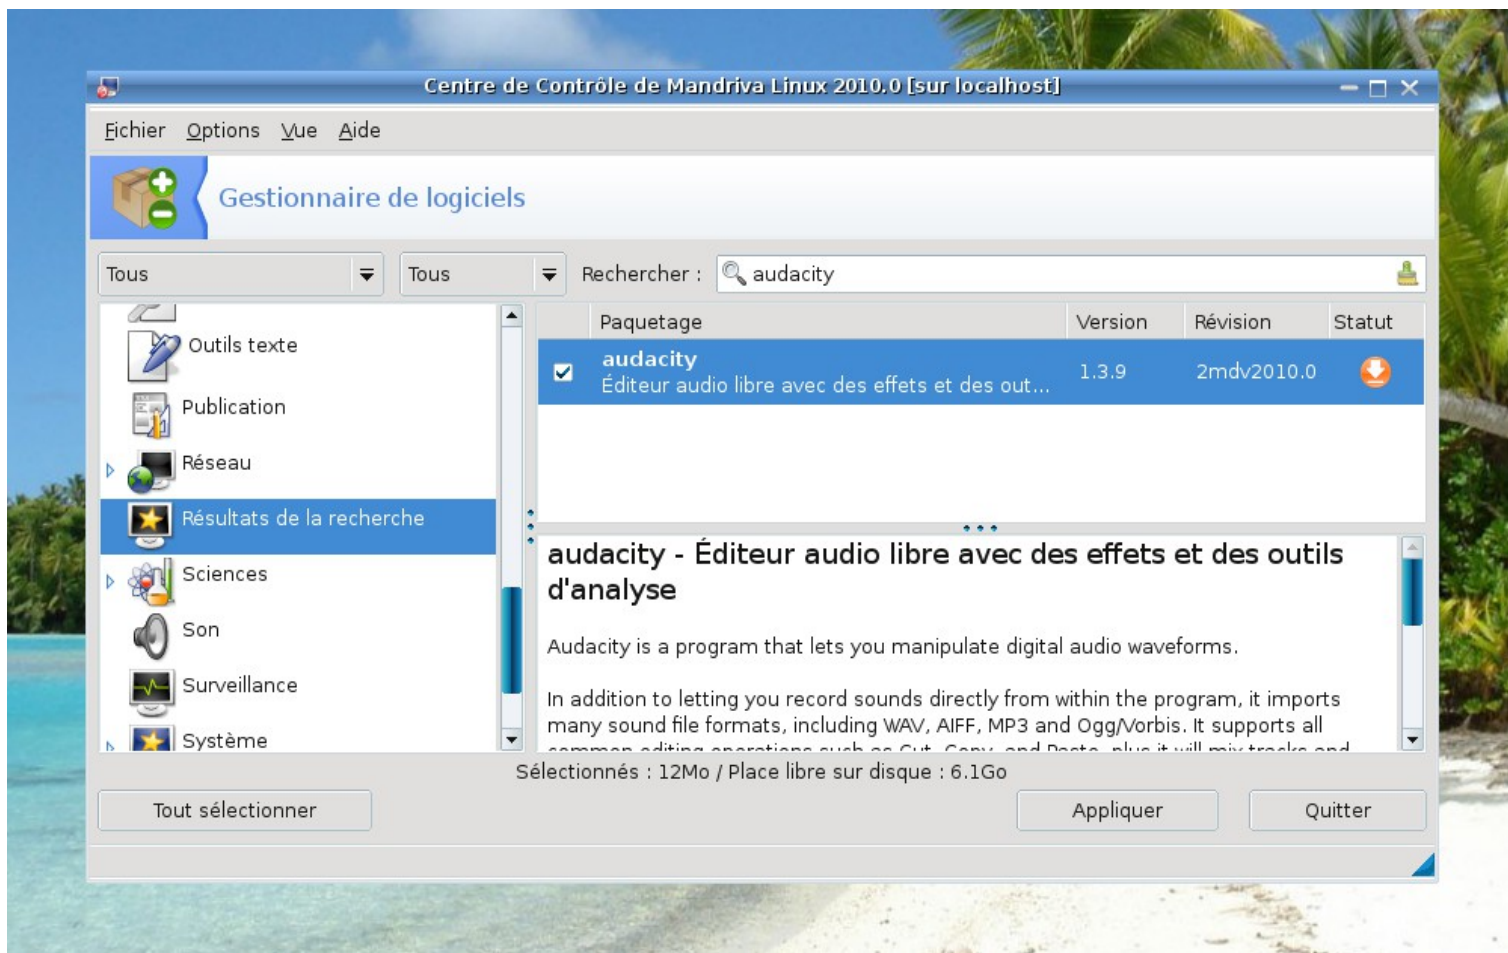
Centre de Contrôle de Mandriva Linux 2010.0 [sur localhost]

Fichier Options Vue Aide

Gestionnaire de logiciels

Tous

Tous

Rechercher : audacity

Outils texte
Publication
Réseau
Résultats de la recherche
Sciences
Son
Surveillance
Système

| | Paquetage | Version | Révision | Statut |
|---|---|---|---|---|
| ☑ | audacity Éditeur audio libre avec des effets et des out... | 1.3.9 | 2mdv2010.0 | |

audacity - Éditeur audio libre avec des effets et des outils d'analyse

Audacity is a program that lets you manipulate digital audio waveforms.

In addition to letting you record sounds directly from within the program, it imports many sound file formats, including WAV, AIFF, MP3 and Ogg/Vorbis. It supports all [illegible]

Sélectionnés : 12Mo / Place libre sur disque : 6.1Go

Tout sélectionner

Appliquer

Quitter